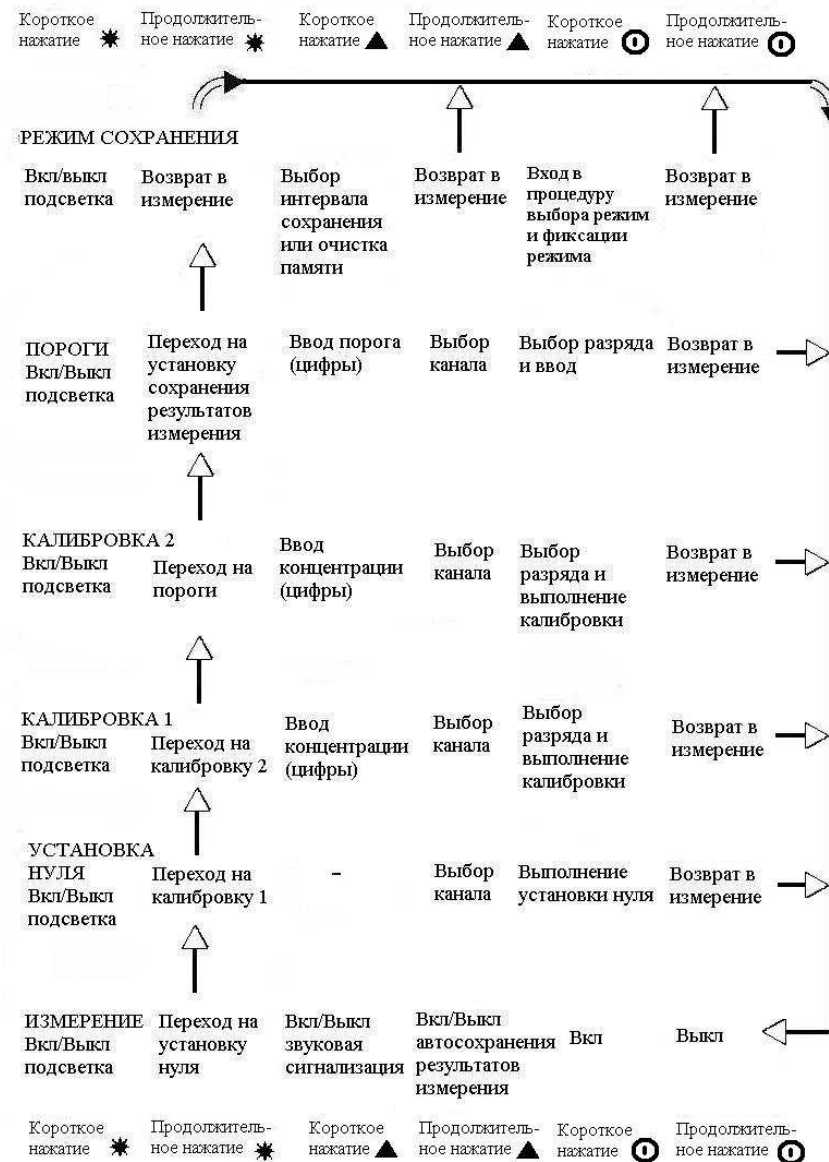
| Короткое нажатие ✷ | Продолжительное нажатие ✷ | Короткое нажатие ▲ | Продолжительное нажатие ▲ | Короткое нажатие ⓞ | Продолжительное нажатие ⓞ |
|---|---|---|---|---|---|

РЕЖИМ СОХРАНЕНИЯ

| Вкл/выкл подсветка | Возврат в измерение | Выбор интервала сохранения или очистка памяти | Возврат в измерение | Вход в процедуру выбора режим и фиксации режима | Возврат в измерение |
|---|---|---|---|---|---|
| ПОРОГИ Вкл/Выкл подсветка | Переход на установку сохранения результатов измерения | Ввод порога (цифры) | Выбор канала | Выбор разряда и ввод | Возврат в измерение |
| КАЛИБРОВКА 2 Вкл/Выкл подсветка | Переход на пороги | Ввод концентрации (цифры) | Выбор канала | Выбор разряда и выполнение калибровки | Возврат в измерение |
| КАЛИБРОВКА 1 Вкл/Выкл подсветка | Переход на калибровку 2 | Ввод концентрации (цифры) | Выбор канала | Выбор разряда и выполнение калибровки | Возврат в измерение |
| УСТАНОВКА НУЛЯ Вкл/Выкл подсветка | Переход на калибровку 1 | – | Выбор канала | Выполнение установки нуля | Возврат в измерение |
| ИЗМЕРЕНИЕ Вкл/Выкл подсветка | Переход на установку нуля | Вкл/Выкл звуковая сигнализация | Вкл/Выкл автосохранения результатов измерения | Вкл | Выкл |

| Короткое нажатие ✷ | Продолжительное нажатие ✷ | Короткое нажатие ▲ | Продолжительное нажатие ▲ | Короткое нажатие ⓞ | Продолжительное нажатие ⓞ |
|---|---|---|---|---|---|